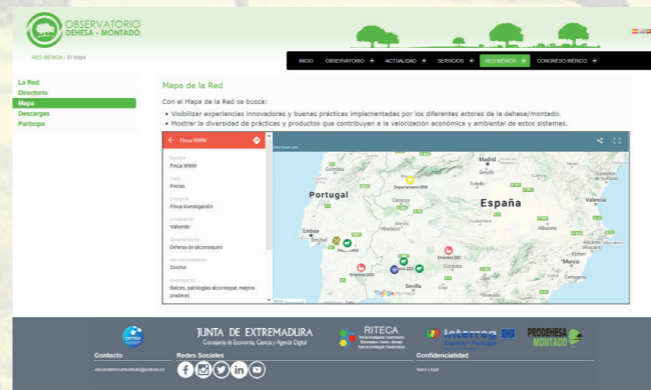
OBSERVATORIO DEHESA - MONTADO

RED IBÉRICA › El Mapa

INICIO OBSERVATORIO ACTUALIDAD SERVICIOS RED IBÉRICA CONGRESO IBÉRICO

La Red
Directorio
Mapa
Descargas
Participa

Mapa de la Red

Con el Mapa de la Red se busca:

• Visibilizar experiencias innovadoras y buenas prácticas implementadas por los diferentes actores de la dehesa/montado.
• Mostrar la diversidad de prácticas y productos que contribuyen a la valorización económica y ambiental de estos sistemas.

Finca WWW

Nombre
Finca WWW

Tipo
Pinzao

Categoría
Finca investigación

Localización
Valverde

Características
Dehesa de alcornoques

Aprovechamiento
Corcho

Investigación
Raíces, patologías alcornoque, mejora praderas

Portugal
España
Madrid
Valencia
Lisboa
Sevilla
Córdoba
Murcia

Google

JUNTA DE EXTREMADURA
Consejería de Economía, Ciencia y Agenda Digital

RITECA

Interreg España - Portugal

PRODEHESA MONTADO

Contacto
Redes Sociales
Confidencialidad
Aviso Legal